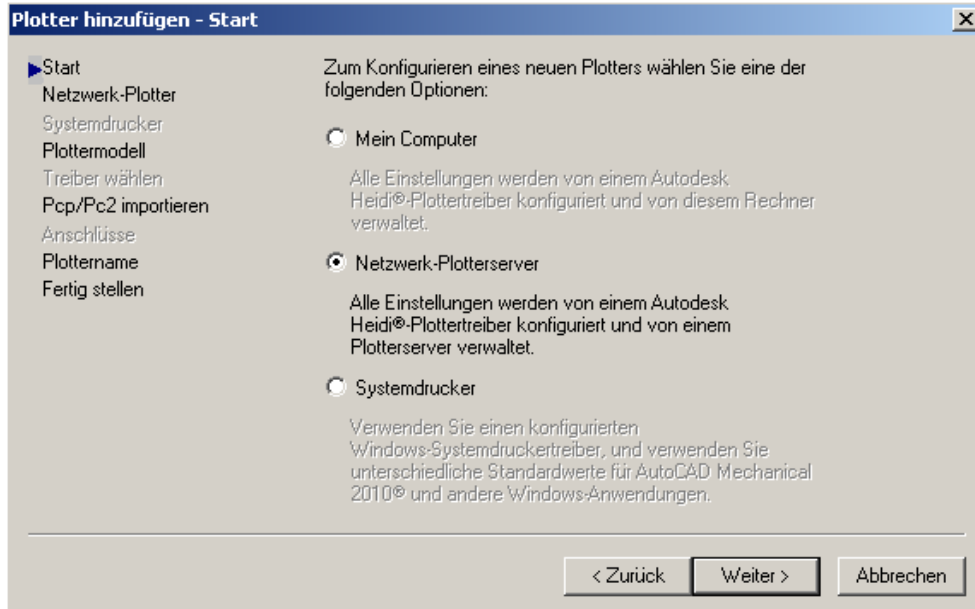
Plotter hinzufügen - Start

Start
Netzwerk-Plotter
Systemdrucker
Plottermodell
Treiber wählen
Pcp/Pc2 importieren
Anschlüsse
Plottername
Fertig stellen

Zum Konfigurieren eines neuen Plotters wählen Sie eine der folgenden Optionen:

Mein Computer

Alle Einstellungen werden von einem Autodesk Heidi®-Plottertreiber konfiguriert und von diesem Rechner verwaltet.

Netzwerk-Plotterserver

Alle Einstellungen werden von einem Autodesk Heidi®-Plottertreiber konfiguriert und von einem Plotterserver verwaltet.

Systemdrucker

Verwenden Sie einen konfigurierten Windows-Systemdruckertreiber, und verwenden Sie unterschiedliche Standardwerte für AutoCAD Mechanical 2010® und andere Windows-Anwendungen.

< Zurück
Weiter >
Abbrechen